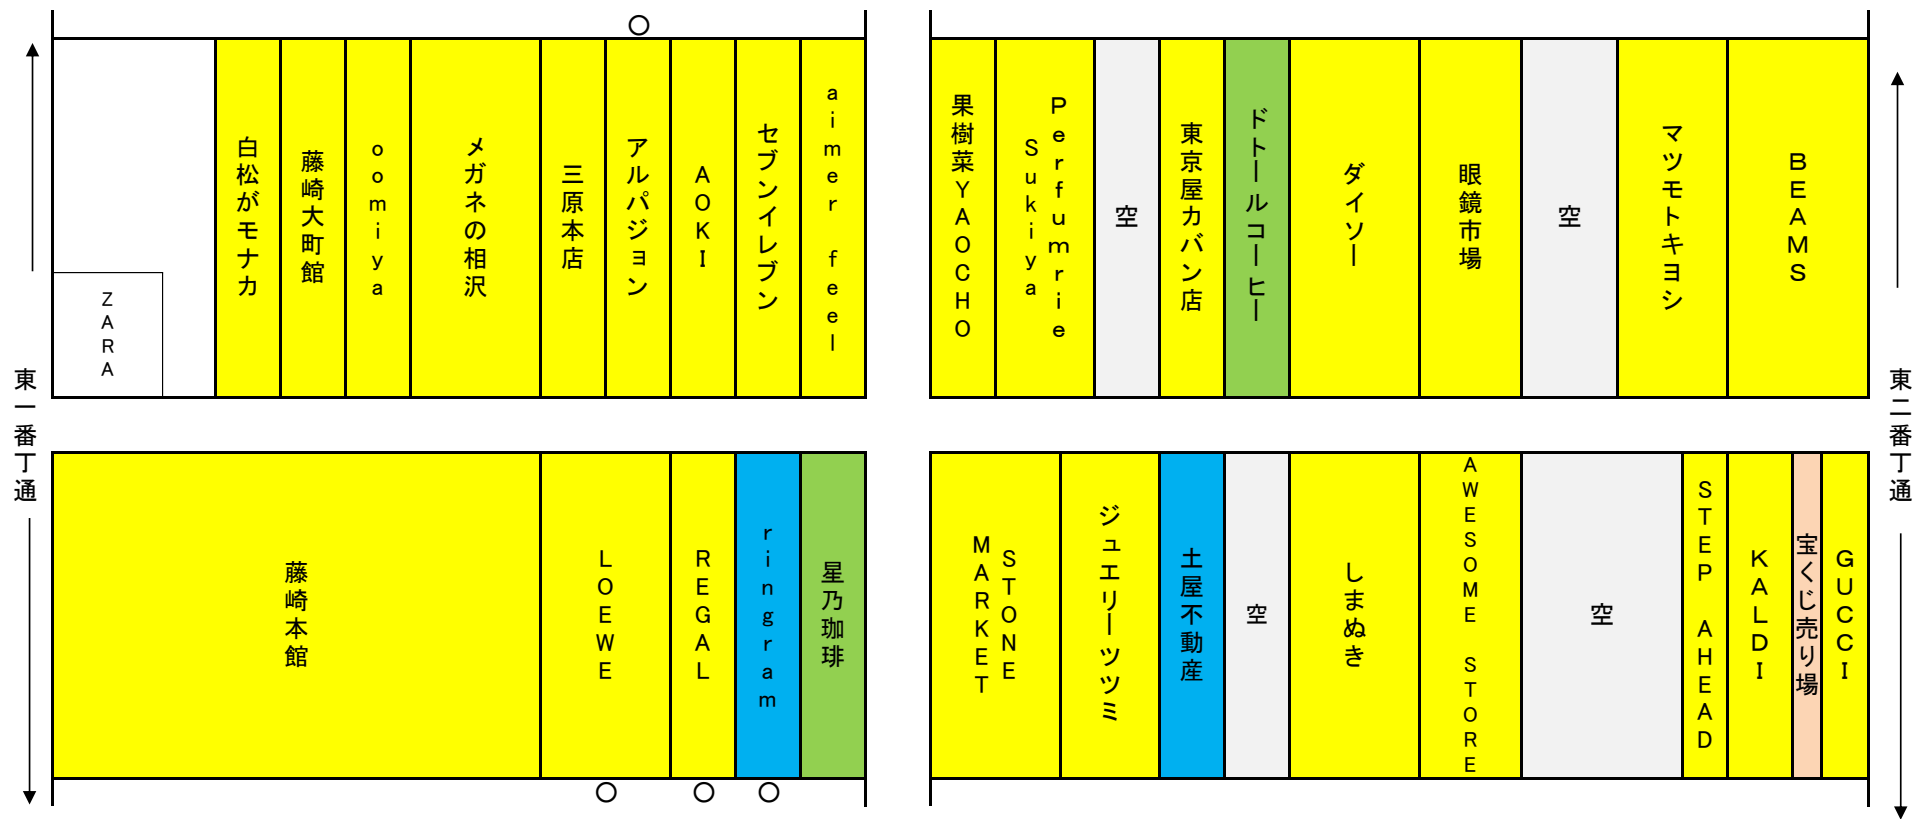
東一番丁通

ZARA

白松がモナカ

藤崎大町館

oomiya

メガネの相沢

三原本店

アルパジョン

AOKI

セブンイレブン

aimer feel

藤崎本館

LOEWE

REGAL

ringram

星乃珈琲

果樹菜YAOCHO

Sukiya

Perfumrie

空

東京屋カバン店

ドトールコーヒー

ダイソー

眼鏡市場

空

マツモトキヨシ

BEAMS

MARKET

STONE

ジュエリーツツミ

土屋不動産

空

しまぬき

AWESOME STORE

空

STEP AHEAD

KALDI

宝くじ売り場

GUCCI

東二番丁通